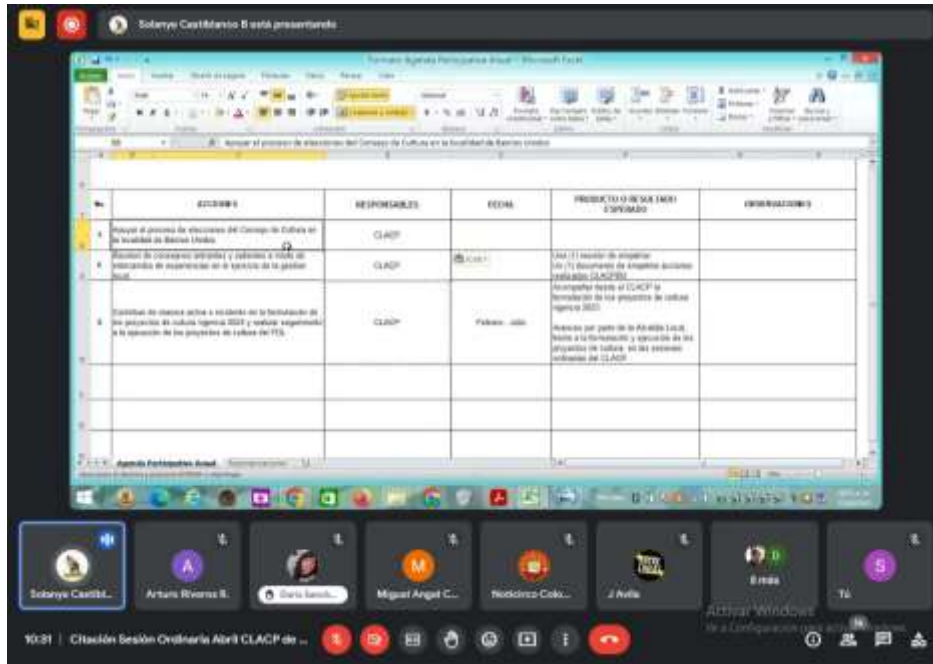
Solanye Castiblanco B está presentando

Formato Agenda Participativa Anual - Microsoft Excel

Apoyar el proceso de elecciones del Consejo de Cultura en la localidad de Barrios Unidos

| No. | ACCIONES | RESPONSABLES | FECHA | PRODUCTO O RESULTADO ESPERADO | OBSERVACIONES |
|---|---|---|---|---|---|
| 1 | Apoyar el proceso de elecciones del Consejo de Cultura en la localidad de Barrios Unidos | CLACP | | | |
| 2 | Reunión de consejeros entrantes y salientes a modo de intercambio de experiencias en el ejercicio de la gestión local | CLACP | | Una (1) reunión de empalme. Un (1) documento de empalme acciones realizadas CLACPBU | |
| 3 | Contribuir de manera activa y incidente en la formulación de los proyectos de cultura vigencia 2025 y realizar seguimiento a la ejecución de los proyectos de cultura del FDL | CLACP | Febrero - Julio | Acompañar desde el CLACP la formulación de los proyectos de cultura vigencia 2025. Avances por parte de la Alcaldía Local, frente a la formulación y ejecución de los proyectos de cultura en las sesiones ordinarias del CLACP | |

Agenda Participativa Anual

Solanye Castibl...
A
Arturo Rivera R.
Dario Sanch...
M
Miguel Angel C...
Noticiero Colo...
J Avila
B
8 más
S
Tú

Activar Windows
Ve a Configuración para activar Windows.

10:31 | Citación Sesión Ordinaria Abril CLACP de ...